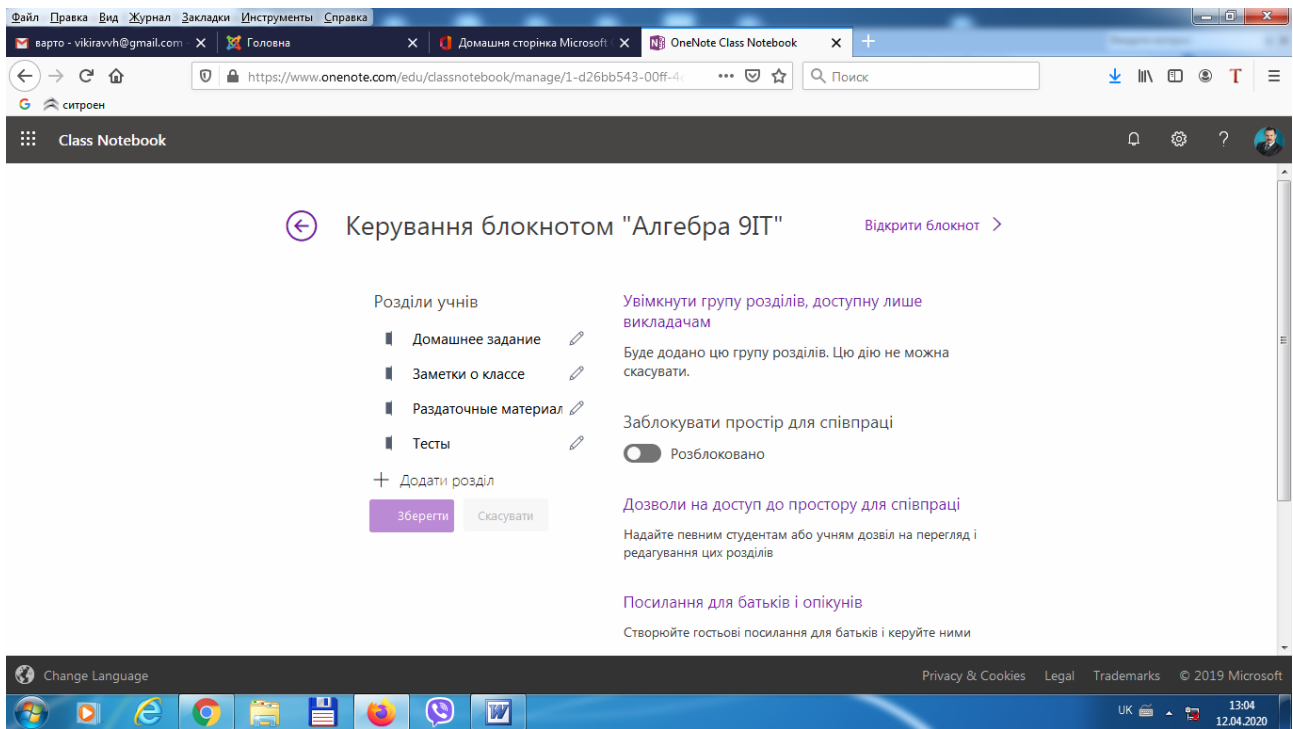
Файл Правка Вид Журнал Закладки Инструменты Справка

варто - vikiravvh@gmail.com ×
Головна ×
Домашня сторінка Microsoft ×
OneNote Class Notebook ×
+

https://www.onenote.com/edu/classnotebook/manage/1-d26bb543-00ff-4
Поиск

G ситроен

Class Notebook

Керування блокнотом "Алгебра 9IT"

Відкрити блокнот >

Розділи учнів

Домашнее задание
Заметки о классе
Раздаточные материал
Тесты

+ Додати розділ

Зберегти
Скасувати

Увімкнути групу розділів, доступну лише викладачам

Буде додано цю групу розділів. Цю дію не можна скасувати.

Заблокувати простір для співпраці

Розблоковано

Дозволи на доступ до простору для співпраці

Надайте певним студентам або учням дозвіл на перегляд і редагування цих розділів

Посилання для батьків і опікунів

Створюйте гостьові посилання для батьків і керуйте ними

Change Language

Privacy & Cookies Legal Trademarks © 2019 Microsoft

UK 13:04 12.04.2020